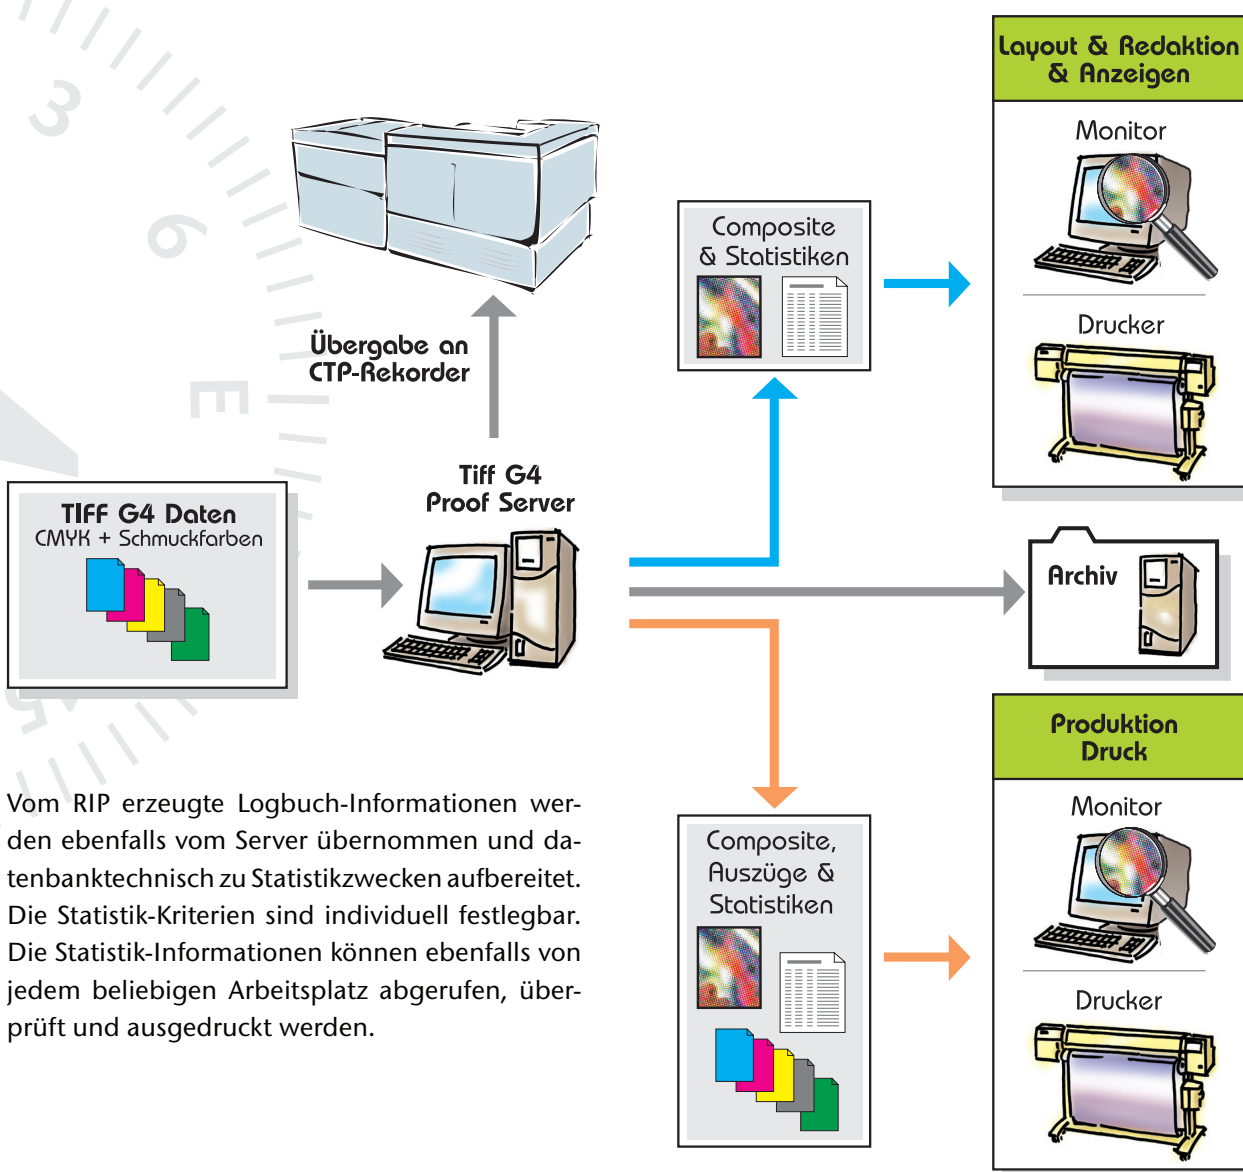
Layout & Redaktion & Anzeigen

Monitor

Drucker

Composite & Statistiken

Übergabe an CTP-Rekorder

Tiff G4 Proof Server

TIFF G4 Daten
CMYK + Schmuckfarben

Archiv

Produktion Druck

Monitor

Drucker

Composite, Auszüge & Statistiken

Vom RIP erzeugte Logbuch-Informationen werden ebenfalls vom Server übernommen und datenbanktechnisch zu Statistikzwecken aufbereitet. Die Statistik-Kriterien sind individuell festlegbar. Die Statistik-Informationen können ebenfalls von jedem beliebigen Arbeitsplatz abgerufen, überprüft und ausgedruckt werden.